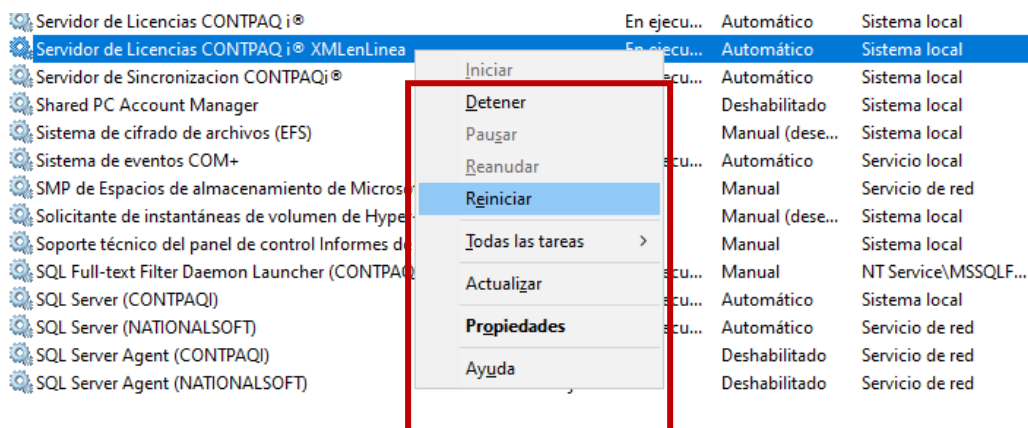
| | | | |
|---|---|---|---|
| Servidor de Licencias CONTPAQ i® | En ejecu... | Automático | Sistema local |
| Servidor de Licencias CONTPAQ i® XMLenLinea | En ejecu... | Automático | Sistema local |
| Servidor de Sincronizacion CONTPAQi® | ...ecu... | Automático | Sistema local |
| Shared PC Account Manager | | Deshabilitado | Sistema local |
| Sistema de cifrado de archivos (EFS) | | Manual (dese... | Sistema local |
| Sistema de eventos COM+ | ...cu... | Automático | Servicio local |
| SMP de Espacios de almacenamiento de Microso... | | Manual | Servicio de red |
| Solicitante de instantáneas de volumen de Hype... | | Manual (dese... | Sistema local |
| Soporte técnico del panel de control Informes de... | | Manual | Sistema local |
| SQL Full-text Filter Daemon Launcher (CONTPAQ... | ...ecu... | Manual | NT Service\MSSQLF... |
| SQL Server (CONTPAQI) | ...ecu... | Automático | Sistema local |
| SQL Server (NATIONALSOFT) | ...ecu... | Automático | Servicio de red |
| SQL Server Agent (CONTPAQI) | | Deshabilitado | Servicio de red |
| SQL Server Agent (NATIONALSOFT) | | Deshabilitado | Servicio de red |

Iniciar
Detener
Pausar
Reanudar
Reiniciar
Todas las tareas >
Actualizar
Propiedades
Ayuda